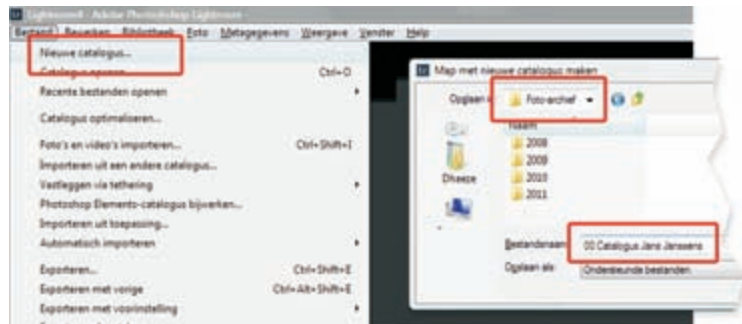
Lightroom4 - Adobe Photoshop Lightroom

Bestand Bewerken Bibliotheek Foto Metagegevens Weergave Venster Help

Nieuwe catalogus...
Catalogus openen... Ctrl+O
Recente bestanden openen
Catalogus optimaliseren...
Foto's en video's importeren... Ctrl+Shift+I
Importeren uit een andere catalogus...
Vastleggen via tethering
Photoshop Elements-catalogus bijwerken...
Importeren uit toepassing...
Automatisch importeren
Exporteren... Ctrl+Shift+E
Exporteren met vorige Ctrl+Alt+Shift+E
Exporteren met voorinstelling

Map met nieuwe catalogus maken

Opslaan in: Foto-archief

Naam
2008
2009
2010
2011

Dhaeze

Bestandsnaam: 00 Catalogus Jans Janssens
Opslaan als: Ondersteunde bestanden